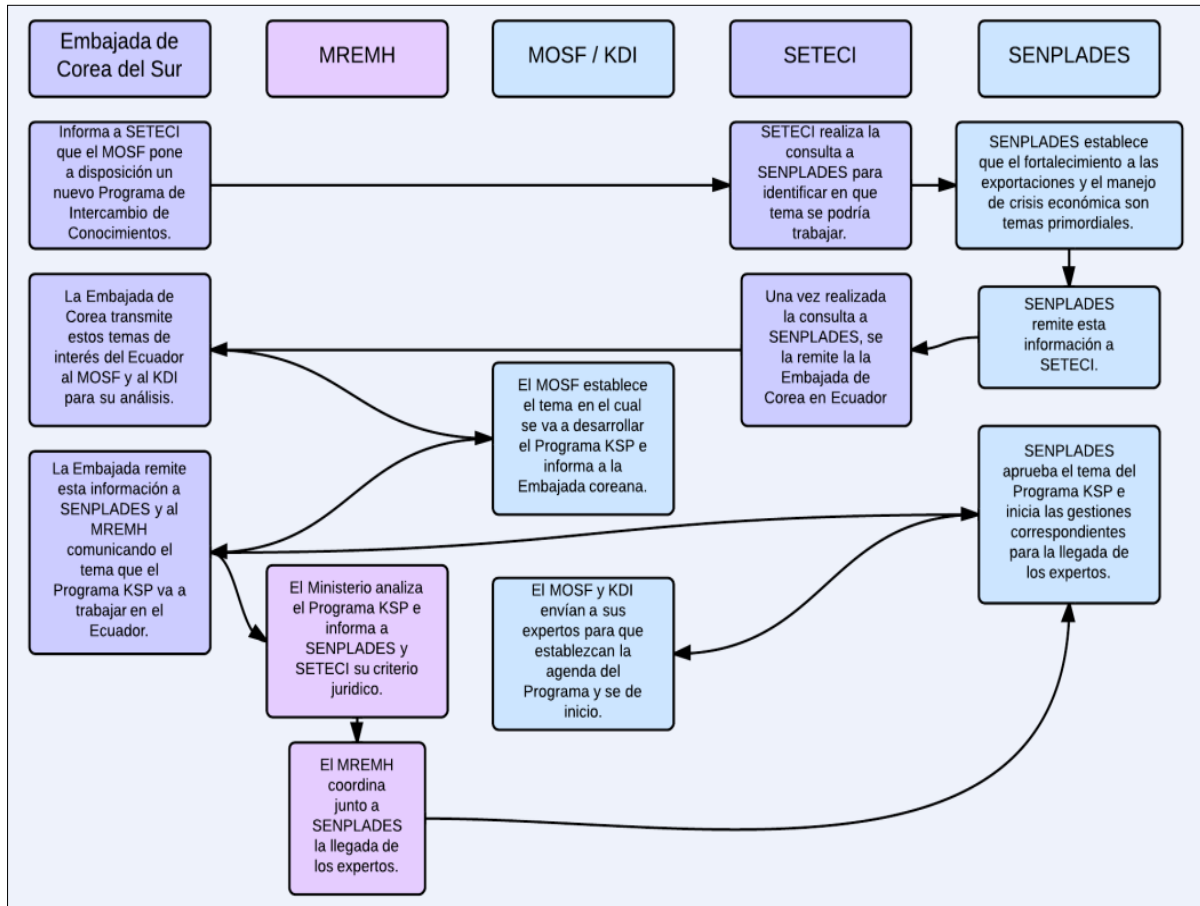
Embajada de Corea del Sur

MREMH

MOSF / KDI

SETECI

SENPLADES

Informa a SETECI que el MOSF pone a disposición un nuevo Programa de Intercambio de Conocimientos.

SETECI realiza la consulta a SENPLADES para identificar en que tema se podría trabajar.

SENPLADES establece que el fortalecimiento a las exportaciones y el manejo de crisis económica son temas primordiales.

La Embajada de Corea transmite estos temas de interés del Ecuador al MOSF y al KDI para su análisis.

Una vez realizada la consulta a SENPLADES, se la remite la la Embajada de Corea en Ecuador

SENPLADES remite esta información a SETECI.

El MOSF establece el tema en el cual se va a desarrollar el Programa KSP e informa a la Embajada coreana.

La Embajada remite esta información a SENPLADES y al MREMH comunicando el tema que el Programa KSP va a trabajar en el Ecuador.

SENPLADES aprueba el tema del Programa KSP e inicia las gestiones correspondientes para la llegada de los expertos.

El Ministerio analiza el Programa KSP e informa a SENPLADES y SETECI su criterio juridico.

El MOSF y KDI envían a sus expertos para que establezcan la agenda del Programa y se de inicio.

El MREMH coordina junto a SENPLADES la llegada de los expertos.